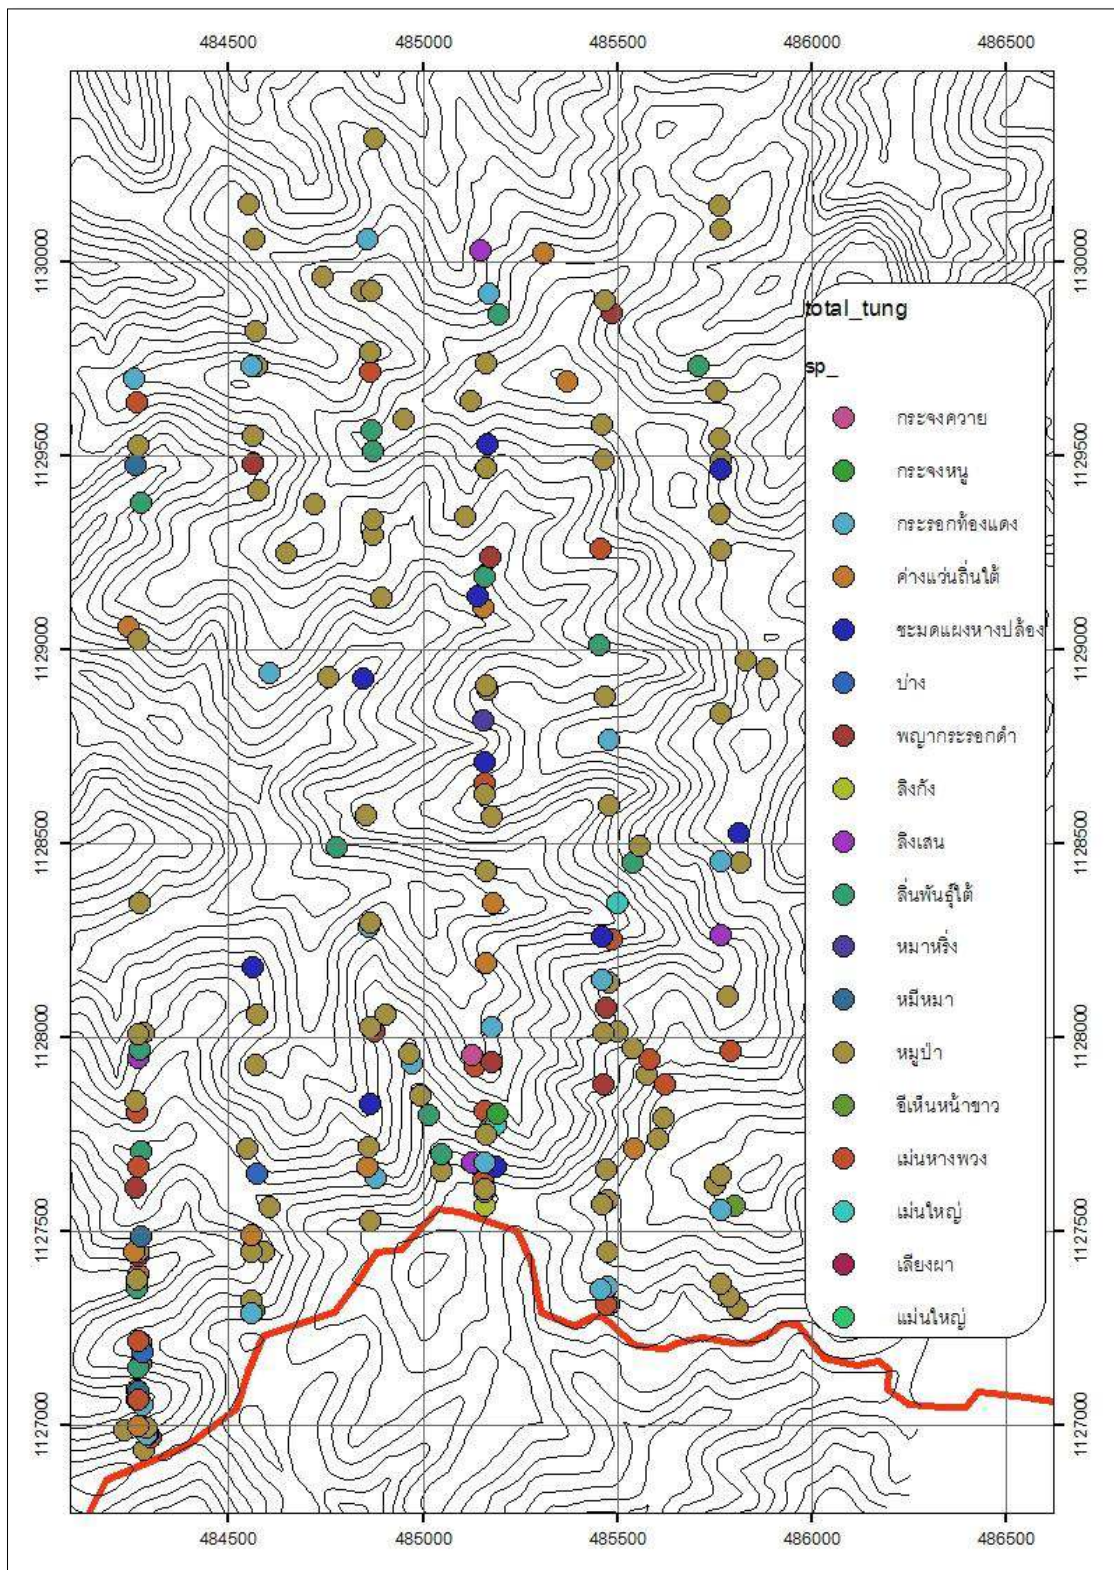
484500 485000 485500 486000 486500

1130000
1129500
1129000
1128500
1128000
1127500
1127000

total_tung

sp_

กระจงควาย
กระจงหนู
กระรอกท้องแดง
ค่างแว่นถิ่นใต้
ชะมดแผงหางปล้อง
บ่าง
พญากระรอกดำ
ลิงกัง
ลิงเสน
ลิ่นพันธุ์ใต้
หมาหริ่ง
หมีหมา
หมูป่า
อีเห็นหน้าขาว
เม่นหางพวง
เม่นใหญ่
เลียงผา
แม่นใหญ่

1130000
1129500
1129000
1128500
1128000
1127500
1127000

484500 485000 485500 486000 486500